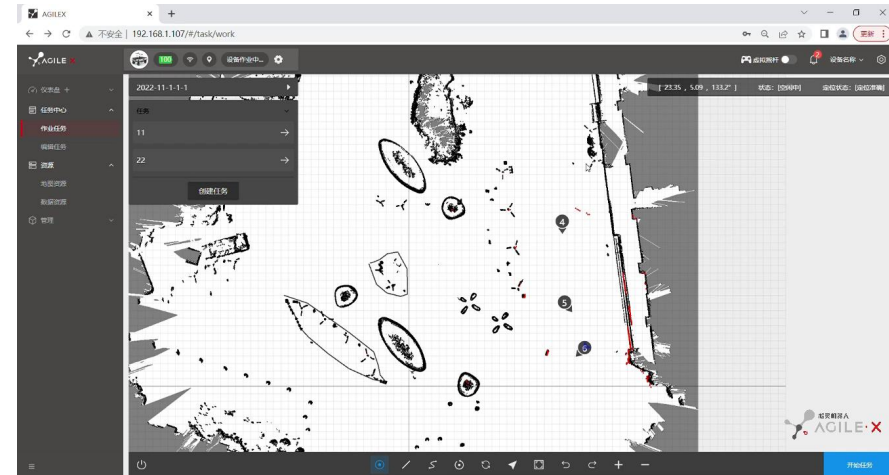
AGILEX

192.168.1.107/#/task/work

更新

AGILE·X

100

设备作业中...

虚拟摇杆

2

设备名称

[ 23.35 , 5.09 , 133.2° ]

状态: [空闲中]

定位状态: [定位准确]

仪表盘

任务中心

作业任务

编辑任务

资源

地图资源

数据资源

管理

2022-11-1-1-1

任务

11

22

创建任务

4

5

6

松灵机器人

AGILE·X

开始任务